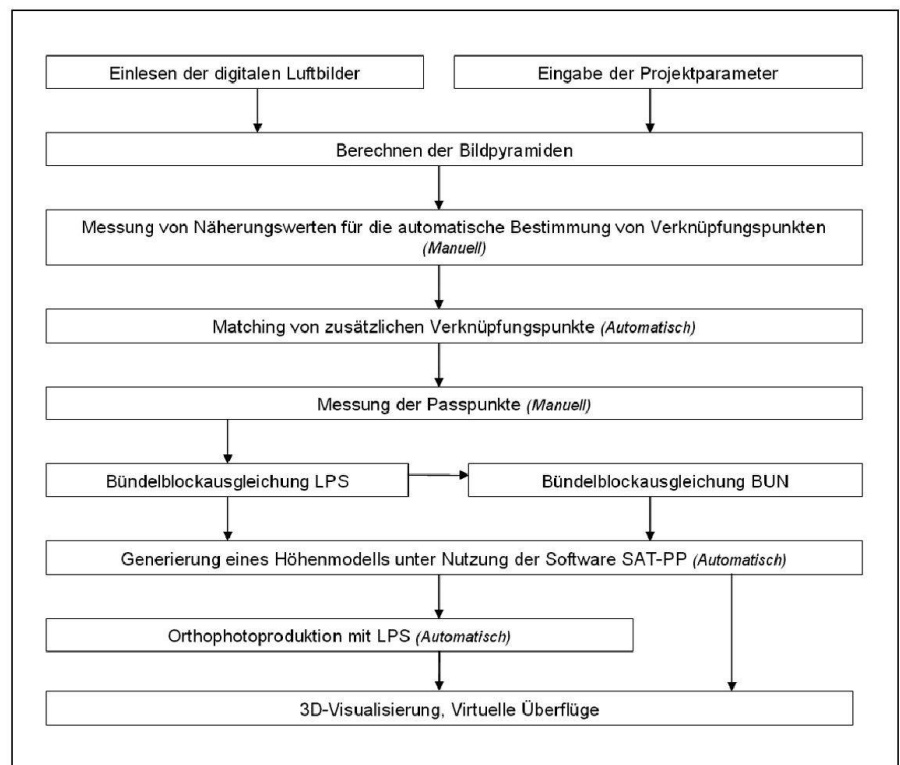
Einlesen der digitalen Luftbilder

Eingabe der Projektparameter

Berechnen der Bildpyramiden

Messung von Näherungswerten für die automatische Bestimmung von Verknüpfungspunkten *(Manuell)*

Matching von zusätzlichen Verknüpfungspunkte *(Automatisch)*

Messung der Passpunkte *(Manuell)*

Bündelblockausgleichung LPS

Bündelblockausgleichung BUN

Generierung eines Höhenmodells unter Nutzung der Software SAT-PP *(Automatisch)*

Orthophotoproduktion mit LPS *(Automatisch)*

3D-Visualisierung, Virtuelle Überflüge